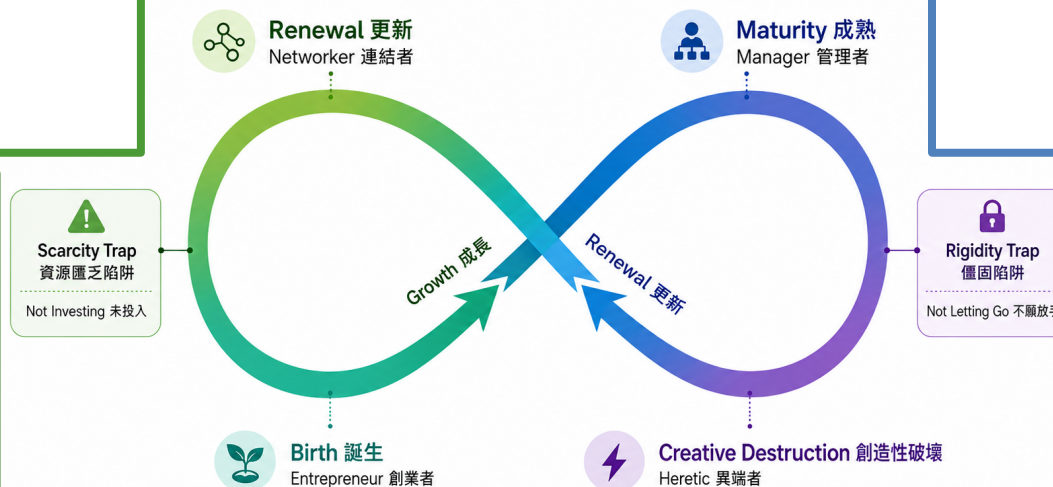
Renewal 更新
Networker 連結者

Maturity 成熟
Manager 管理者

Scarcity Trap
資源匱乏陷阱
Not Investing 未投入

Growth 成長

Renewal 更新

Rigidity Trap
僵固陷阱
Not Letting Go 不願放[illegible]

Birth 誕生
Entrepreneur 創業者

Creative Destruction 創造性破壞
Heretic 異端者